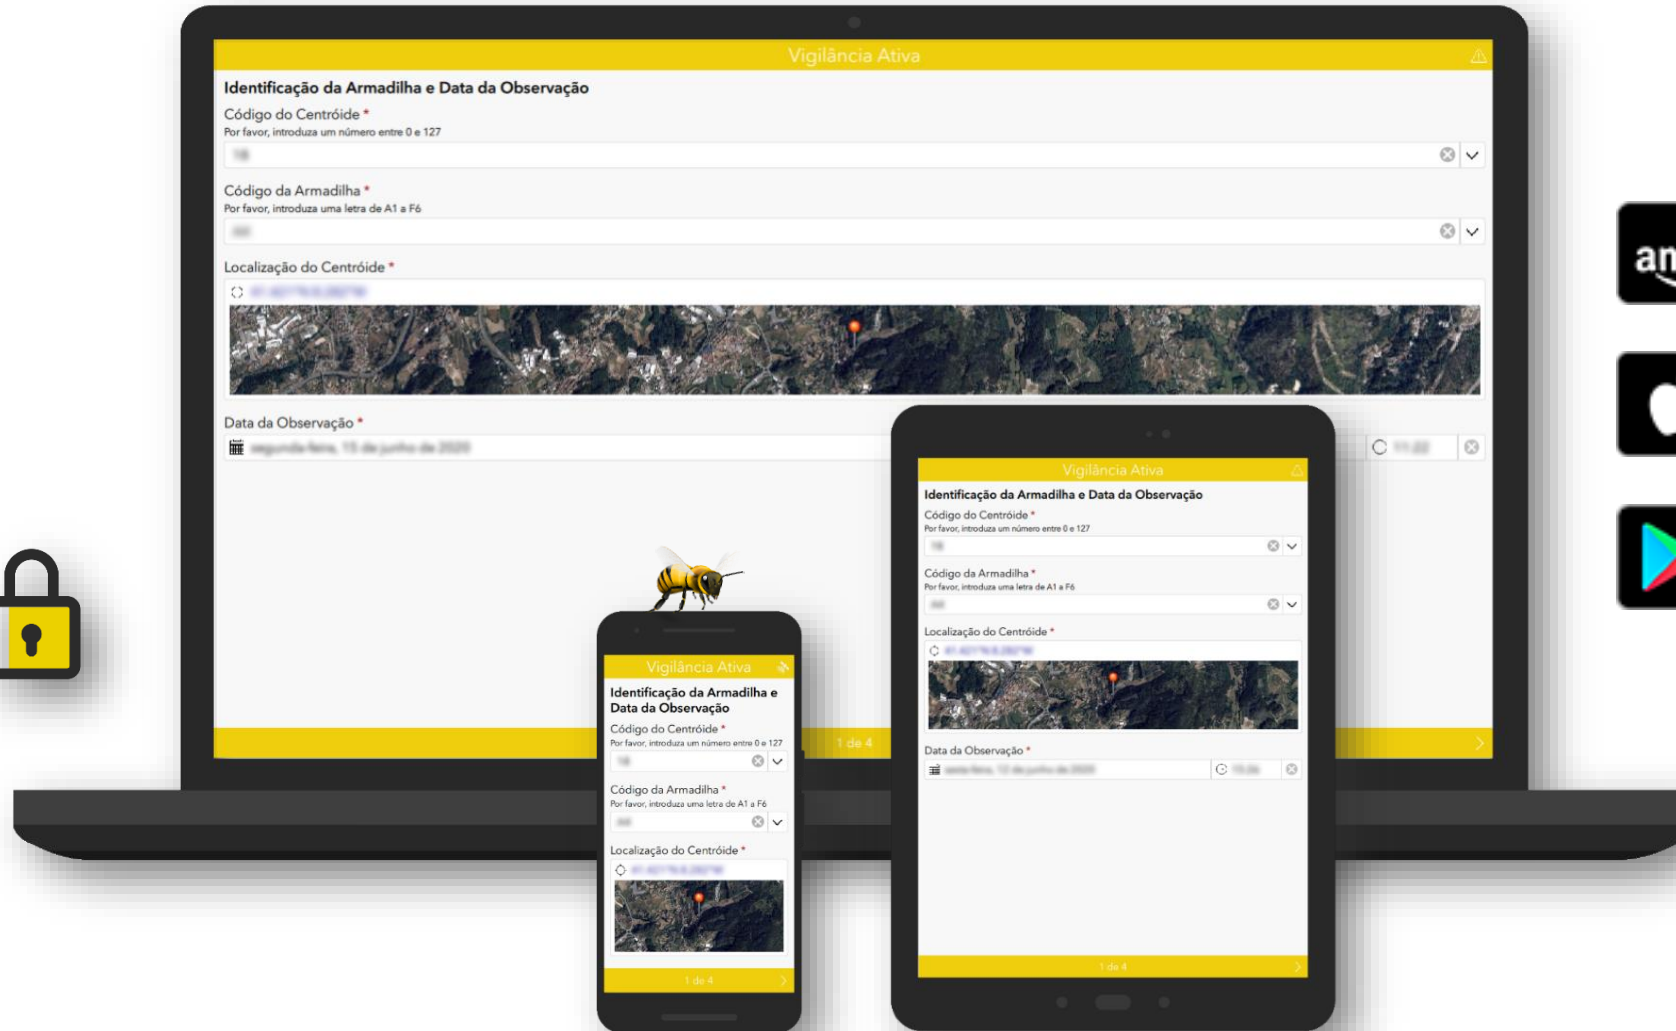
Vigilância Ativa

Identificação da Armadilha e Data da Observação

Código do Centróide *
Por favor, introduza um número entre 0 e 127

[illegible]

Código da Armadilha *
Por favor, introduza uma letra de A1 a F6

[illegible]

Localização do Centróide *

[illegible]

Data da Observação *

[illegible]

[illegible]

1 de 4

an

Vigilância Ativa

Identificação da Armadilha e Data da Observação

Código do Centróide *
Por favor, introduza um número entre 0 e 127

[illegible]

Código da Armadilha *
Por favor, introduza uma letra de A1 a F6

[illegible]

Localização do Centróide *

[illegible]

Data da Observação *

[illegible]

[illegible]

1 de 4

Vigilância Ativa

Identificação da Armadilha e Data da Observação

Código do Centróide *
Por favor, introduza um número entre 0 e 127

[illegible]

Código da Armadilha *
Por favor, introduza uma letra de A1 a F6

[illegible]

Localização do Centróide *

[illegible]

1 de 4